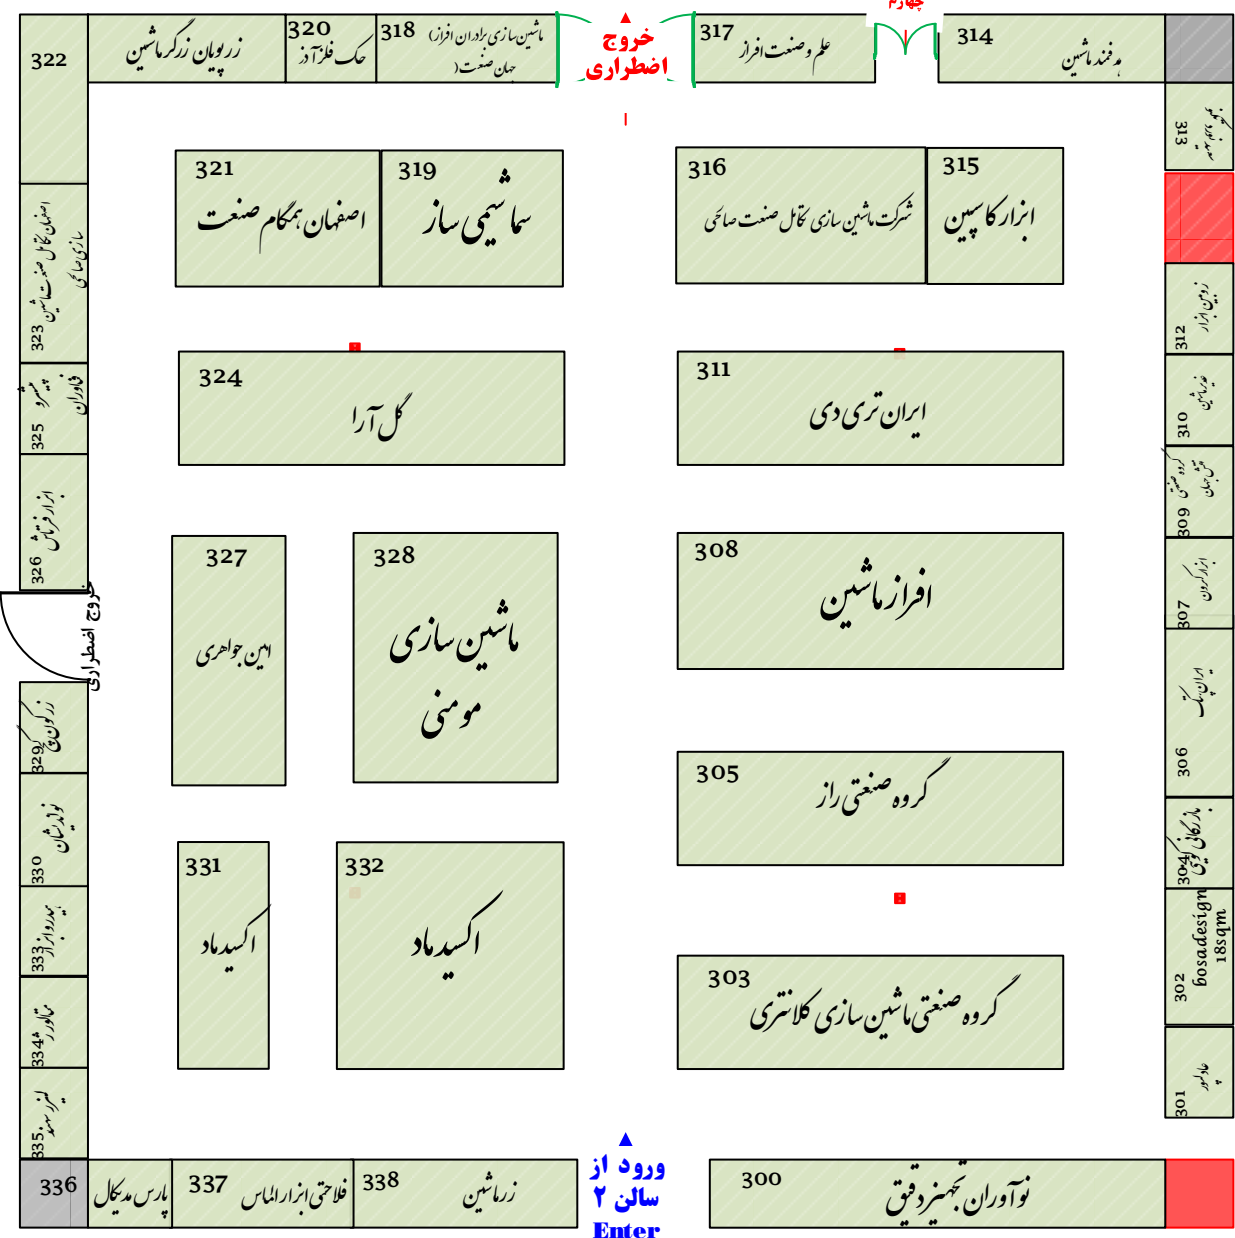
322 زرویان زرگر ماشین
320 حک فلز آذر
318 ماشین سازی برادران افراز (جهان صنعت)
خروج اضطراری
317 علم و صنعت افراز
چهارم
314 مه فند ماشین
321 اصفهان همگام صنعت
319 سما شیمی ساز
316 شرکت ماشین سازی تکامل صنعت صالحی
315 ابزار کاسپین
313
323 اصفهان تکامل صنعت ماشین سازی صالحی
324 گل آرا
311 ایران تری دی
312 زوبین ابزار
325 فاوران
310
309
326 ابزار فرتاش
327 امین جواهری
328 ماشین سازی مومنی
308 افراز ماشین
307 ابزار کروبن
خروج اضطراری
306 ایران یک
329 زرکوبنیق
305 گروه صنعتی راز
330 نوآوریان
304 بازرگانی توپی
331 اکسیدماد
332 اکسیدماد
333
302 6osadesign 18sqm
303 گروه صنعتی ماشین سازی کلانتری
334
301
335
336 پارس مدیکال
337 فلاحتی ابزار الماس
338 زرماشین
ورود از سالن ۲ Enter
300 نوآوران تجهیز دقیق